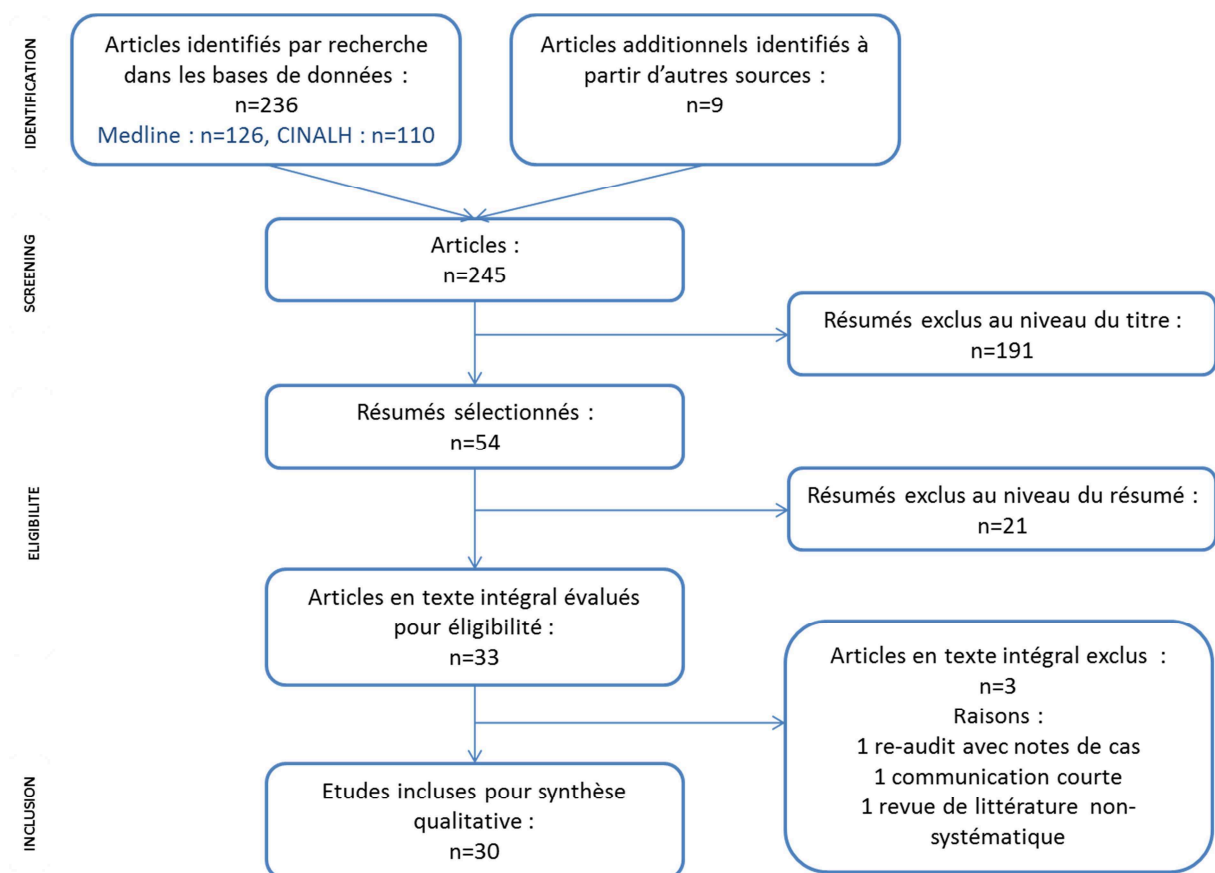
IDENTIFICATION

Articles identifiés par recherche dans les bases de données :
n=236
Medline : n=126, CINALH : n=110

Articles additionnels identifiés à partir d'autres sources :
n=9

SCREENING

Articles :
n=245

Résumés exclus au niveau du titre :
n=191

Résumés sélectionnés :
n=54

ELIGIBILITE

Résumés exclus au niveau du résumé :
n=21

Articles en texte intégral évalués pour éligibilité :
n=33

Articles en texte intégral exclus :
n=3
Raisons :
1 re-audit avec notes de cas
1 communication courte
1 revue de littérature non-systématique

INCLUSION

Etudes incluses pour synthèse qualitative :
n=30